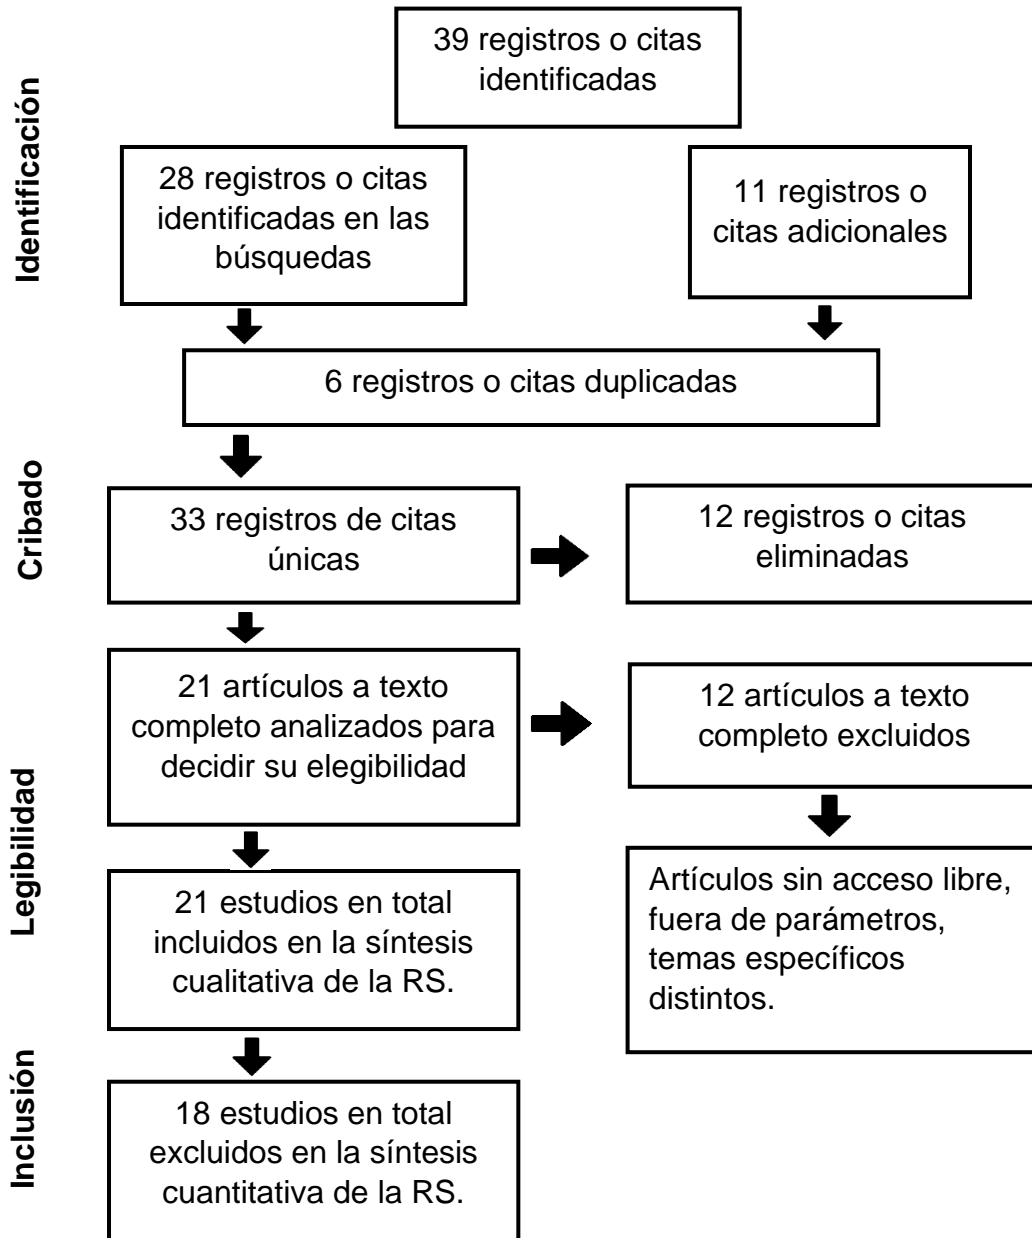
39 registros o citas identificadas

Identificación

28 registros o citas identificadas en las búsquedas

11 registros o citas adicionales

6 registros o citas duplicadas

Cribado

33 registros de citas únicas

12 registros o citas eliminadas

21 artículos a texto completo analizados para decidir su elegibilidad

12 artículos a texto completo excluidos

Legibilidad

21 estudios en total incluidos en la síntesis cualitativa de la RS.

Artículos sin acceso libre, fuera de parámetros, temas específicos distintos.

Inclusión

18 estudios en total excluidos en la síntesis cuantitativa de la RS.